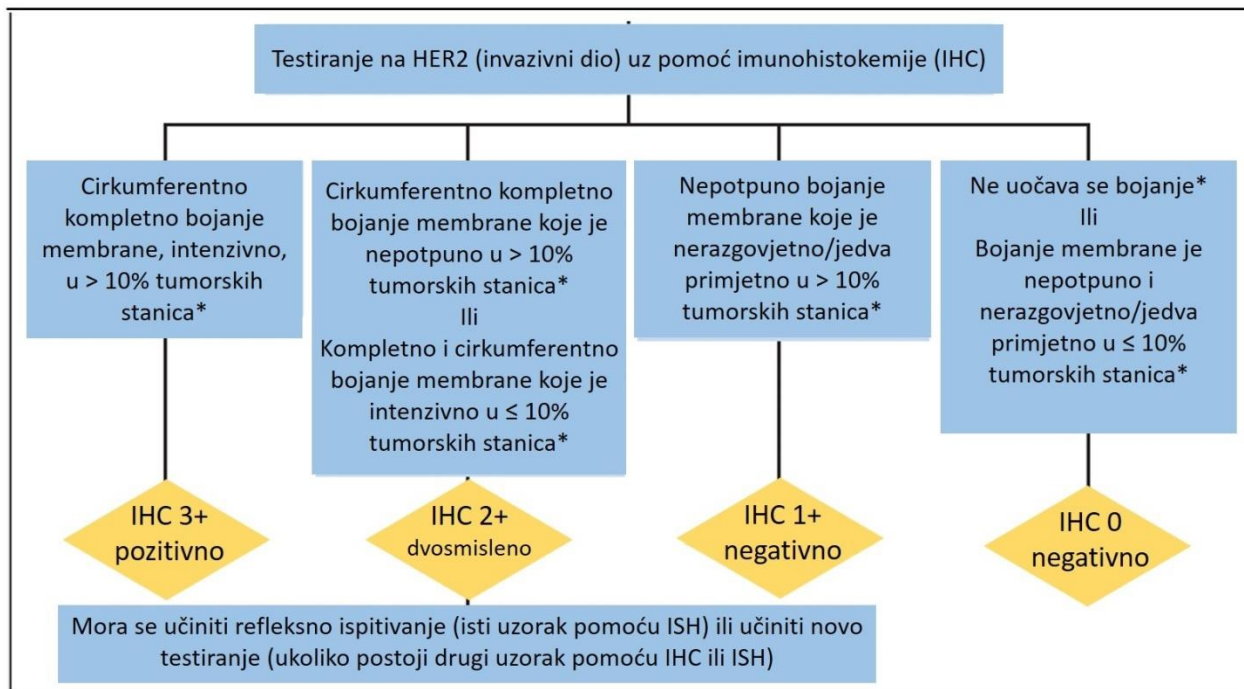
Testiranje na HER2 (invazivni dio) uz pomoć imunohistokemije (IHC)

Cirkumferentno kompletno bojanje membrane, intenzivno, u > 10% tumorskih stanica*

Cirkumferentno kompletno bojanje membrane koje je nepotpuno u > 10% tumorskih stanica*
Ili
Kompletno i cirkumferentno bojanje membrane koje je intenzivno u ≤ 10% tumorskih stanica*

Nepotpuno bojanje membrane koje je nerazgovjetno/jedva primjetno u > 10% tumorskih stanica*

Ne uočava se bojanje*
Ili
Bojanje membrane je nepotpuno i nerazgovjetno/jedva primjetno u ≤ 10% tumorskih stanica*

IHC 3+
pozitivno

IHC 2+
dvosmisleno

IHC 1+
negativno

IHC 0
negativno

Mora se učiniti refleksno ispitivanje (isti uzorak pomoću ISH) ili učiniti novo testiranje (ukoliko postoji drugi uzorak pomoću IHC ili ISH)